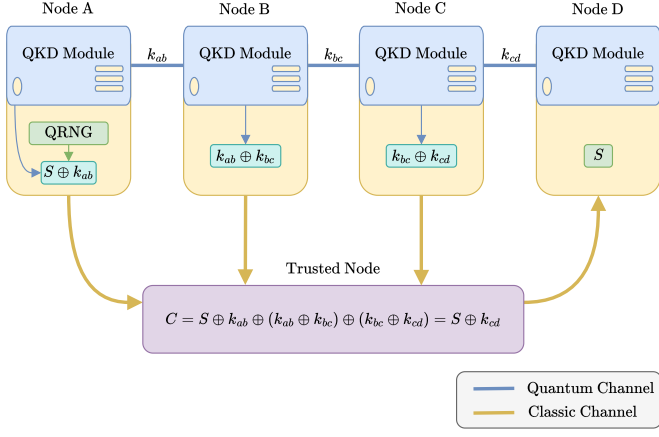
Node A

Node B

Node C

Node D

QKD Module

$k_{ab}$

QKD Module

$k_{bc}$

QKD Module

$k_{cd}$

QKD Module

QRNG

$S \oplus k_{ab}$

$k_{ab} \oplus k_{bc}$

$k_{bc} \oplus k_{cd}$

$S$

Trusted Node

$C = S \oplus k_{ab} \oplus (k_{ab} \oplus k_{bc}) \oplus (k_{bc} \oplus k_{cd}) = S \oplus k_{cd}$

Quantum Channel

Classic Channel